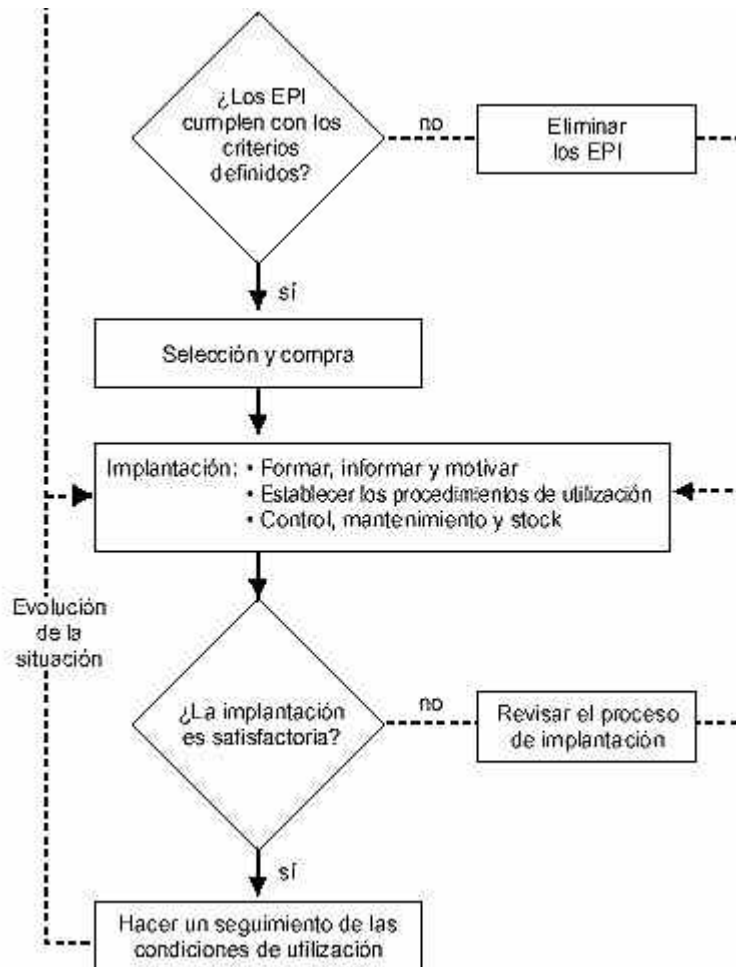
¿Los EPI cumplen con los criterios definidos?

no

Eliminar los EPI

sí

Selección y compra

Implantación: • Formar, informar y motivar
• Establecer los procedimientos de utilización
• Control, mantenimiento y stock

Evolución de la situación

¿La implantación es satisfactoria?

no

Revisar el proceso de implantación

sí

Hacer un seguimiento de las condiciones de utilización